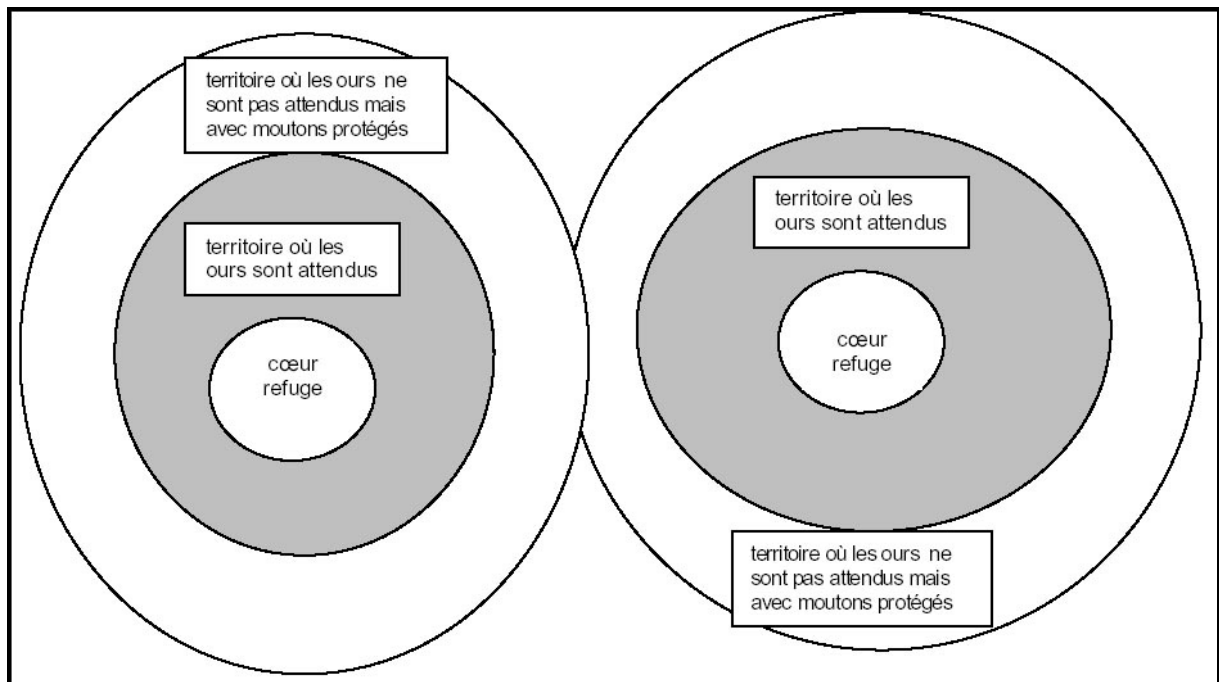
territoire où les ours ne sont pas attendus mais avec moutons protégés

territoire où les ours sont attendus

cœur refuge

territoire où les ours sont attendus

cœur refuge

territoire où les ours ne sont pas attendus mais avec moutons protégés